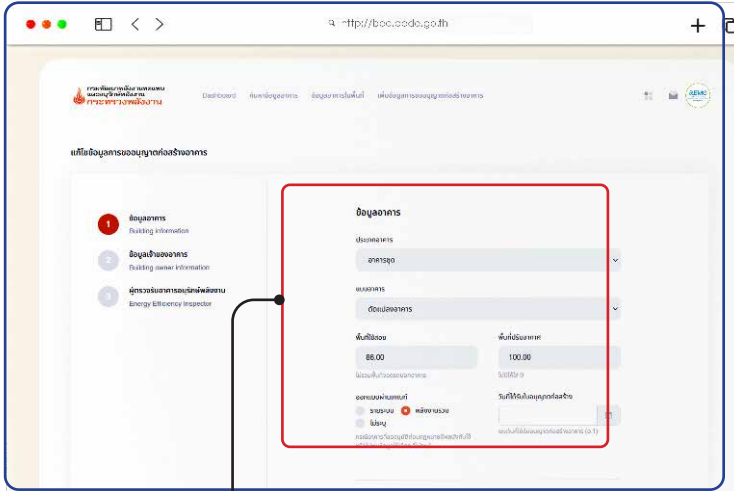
http://bec.dede.go.th

กรมพัฒนาพลังงานทดแทนและอนุรักษ์พลังงาน กระทรวงพลังงาน

Dashboard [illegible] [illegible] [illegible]

แก้ไขข้อมูลการขออนุญาตก่อสร้างอาคาร

1 ข้อมูลอาคาร Building information

2 ข้อมูลเจ้าของอาคาร Building owner information

3 ผู้ตรวจรับรองอาคารอนุรักษ์พลังงาน Energy Efficiency Inspector

ข้อมูลอาคาร

ประเภทอาคาร

อาคารชุด

แบบอาคาร

ดัดแปลงอาคาร

พื้นที่ใช้สอย

86.00

พื้นที่ปรับอากาศ

100.00

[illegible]

ออกแบบผ่านเกณฑ์

รายระบบ

พลังงานรวม

ไม่ระบุ

วันที่ได้รับใบอนุญาตก่อสร้าง

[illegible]